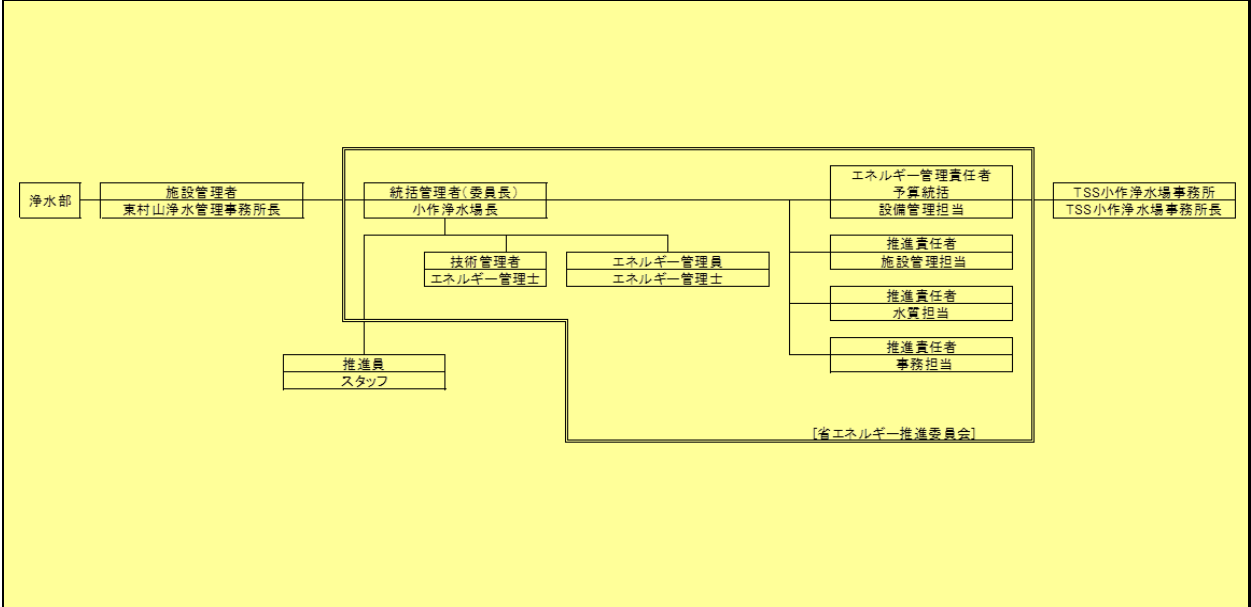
浄水部

施設管理者
東村山浄水管理事務所長

統括管理者(委員長)
小作浄水場長

技術管理者
エネルギー管理士

エネルギー管理員
エネルギー管理士

推進員
スタッフ

エネルギー管理責任者
予算統括
設備管理担当

推進責任者
施設管理担当

推進責任者
水質担当

推進責任者
事務担当

[省エネルギー推進委員会]

TSS小作浄水場事務所
TSS小作浄水場事務所長